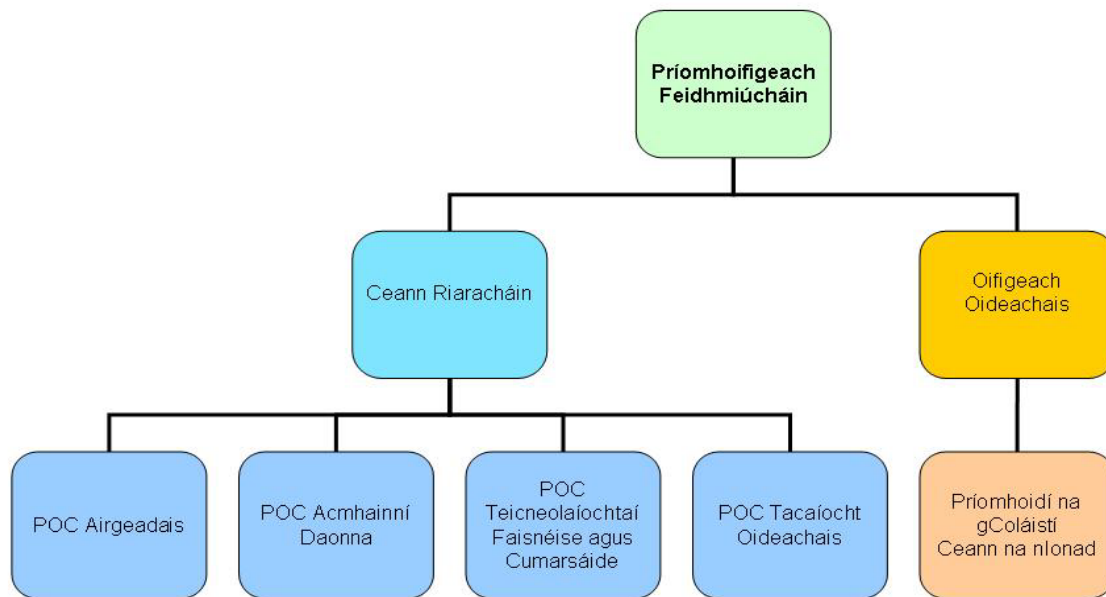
Príomhoifigeach Feidhmiúcháin

Ceann Riaracháin

Oifigeach Oideachais

POC Airgeadais

POC Acmhainní Daonna

POC Teicneolaíochtaí Faisnéise agus Cumarsáide

POC Tacaíocht Oideachais

Príomhoidí na gColáistí Ceann na nIonad